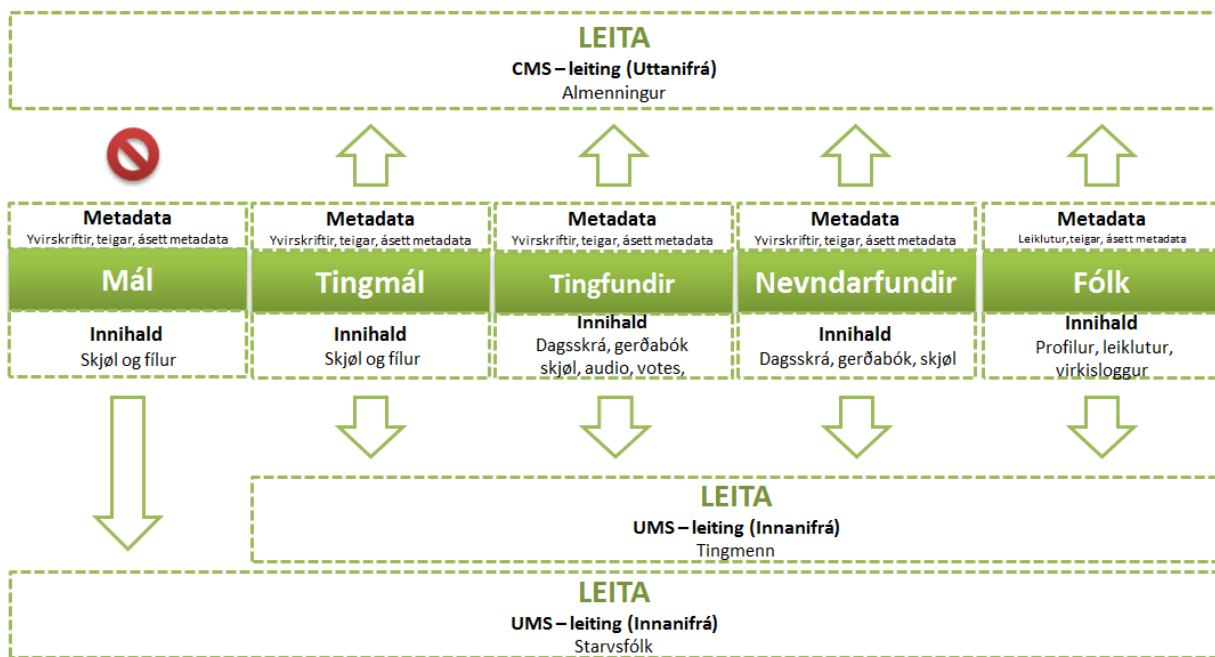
LEITA
CMS – leiting (Uttanifrá)
Almenningur

Metadata
Yvirskriftir, teigar, ásett metadata
Mál
Innihald
Skjøl og fílur

Metadata
Yvirskriftir, teigar, ásett metadata
Tingmál
Innihald
Skjøl og fílur

Metadata
Yvirskriftir, teigar, ásett metadata
Tingfundir
Innihald
Dagsskrá, gerðabók skjøl, audio, votes,

Metadata
Yvirskriftir, teigar, ásett metadata
Nevndarfundir
Innihald
Dagsskrá, gerðabók, skjøl

Metadata
Leiklutur,teigar, ásett metadata
Fólk
Innihald
Profilur, leiklutur, virkisloggur

LEITA
UMS – leiting (Innanifrá)
Tingmenn

LEITA
UMS – leiting (Innanifrá)
Starvsfólk